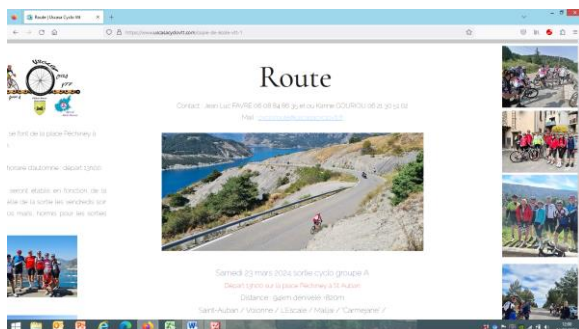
Route | Ucaza Cyclo 04

https://www.ucazacyclo04.com/page-de-route

Route

Contact : Jean Luc FAVRE 06 08 84 86 39 et ou Karine GOURDOL 06 21 30 51 02

Mail : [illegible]

se font de la place Péchiney à

horaire d'automne : départ 13h00

seront établis en fonction de la
date de la sortie les vendredis soir
ou mails. horaires pour les sorties

Samedi 23 mars 2024 sortie cyclo groupe A

Départ 13h00 sur la place Péchiney à St Auban

Distance : 94km dénivelé : 816m

Saint-Auban / Volonne / L'Escale / Malijai / "Carmejane" /